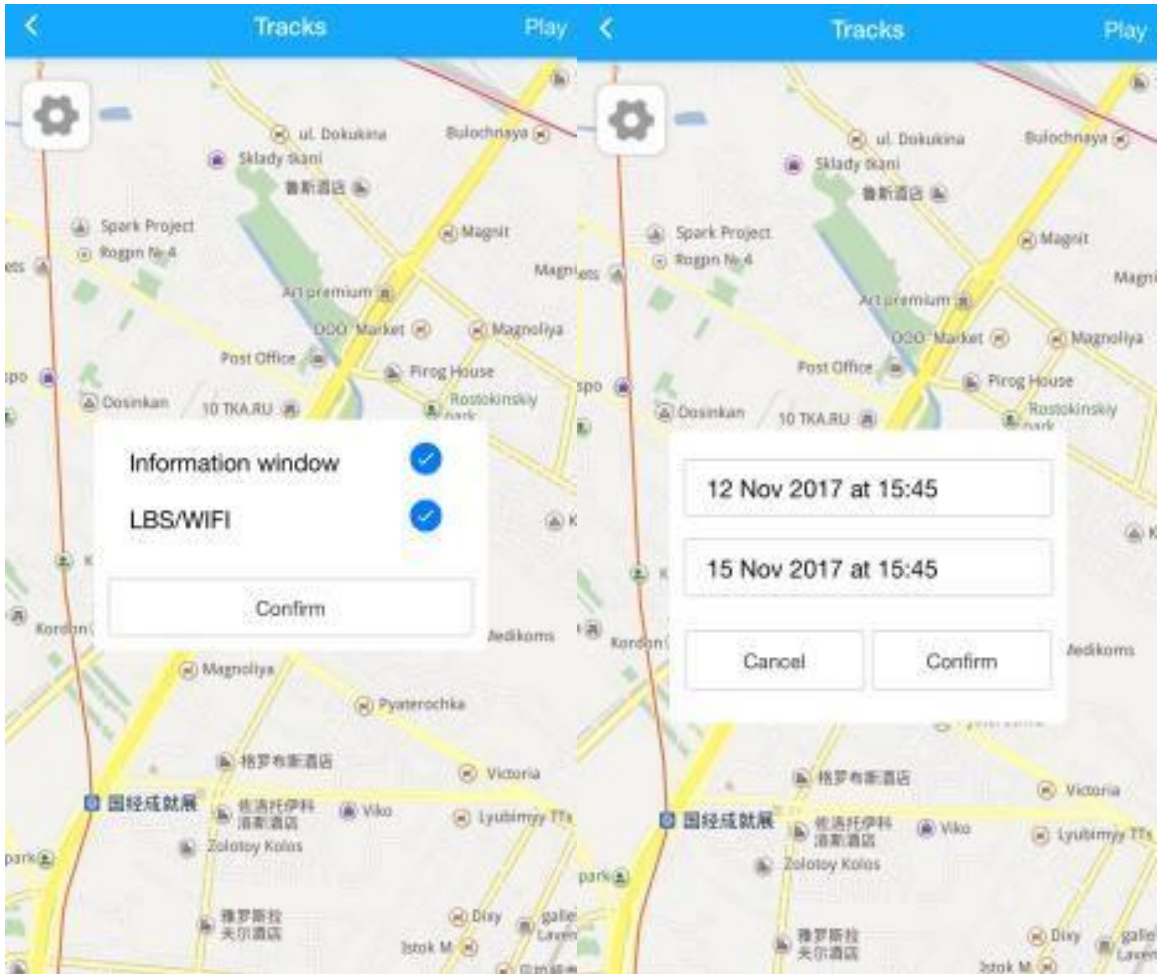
<
Tracks
Play

ul. Dokukina
Bulochnaya
Sklady tkani
鲁斯酒店
Spark Project
Rogpn № 4
Magnit
ets
Magn
Art premium
OOO Market
Magnoliya
Post Office
Pirog House
spo
Dosinkan
10 TKA.RU
Rostokinskiy park

Information window
LBS/WIFI
Confirm

K
Kordon
Medikoms
Magnoliya
Pyaterochka
格罗布斯酒店
Victoria
国经成就展
佐洛托伊科
洛斯酒店
Viko
Lyubimyy TTs
park
Zolotoy Kolos
雅罗斯拉
夫尔酒店
Dixy
galle
Laven
Istok M

<
Tracks
Play

ul. Dokukina
Bulochnaya
Sklady tkani
鲁斯酒店
Spark Project
Rogpn № 4
Magnit
ets
Magni
Art premium
OOO Market
Magnoliya
Post Office
Pirog House
spo
Dosinkan
10 TKA.RU
Rostokinskiy park

12 Nov 2017 at 15:45
15 Nov 2017 at 15:45
Cancel
Confirm

K
Kordon
Medikoms
格罗布斯酒店
Victoria
国经成就展
佐洛托伊科
洛斯酒店
Viko
Lyubimyy TTs
park
Zolotoy Kolos
雅罗斯拉
夫尔酒店
Dixy
galle
Laven
Istok M